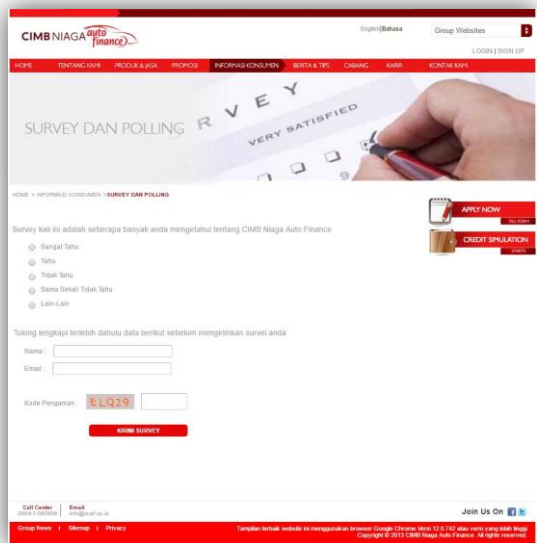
CIMB NIAGA auto finance

English | Bahasa

Group Websites

LOGIN | SIGN UP

HOME TENTANG KAMI PRODUK & JASA PROMOSI INFORMASI KONSUMEN BERITA & TIPS CABANG KARIR KONTAK KAMI

SURVEY DAN POLLING

SURVEY

VERY SATISFIED

HOME > INFORMASI KONSUMEN > SURVEY DAN POLLING

APPLY NOW

FILL FORM

CREDIT SIMULATION

START

Survey kali ini adalah seberapa banyak anda mengetahui tentang CIMB Niaga Auto Finance

Sangat Tahu

Tahu

Tidak Tahu

Sama Sekali Tidak Tahu

Lain-Lain

Tolong lengkapi terlebih dahulu data berikut sebelum mengirimkan survei anda

Name :

Email :

Kode Pengaman : ELQ29

KIRIM SURVEY

Call Center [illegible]

Email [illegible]

Join Us On

Group News | Sitemap | Privacy

Tampilan terbaik website ini menggunakan browser Google Chrome Versi 12.0.742 atau versi yang lebih tinggi

Copyright © 2013 CIMB Niaga Auto Finance. All rights reserved.